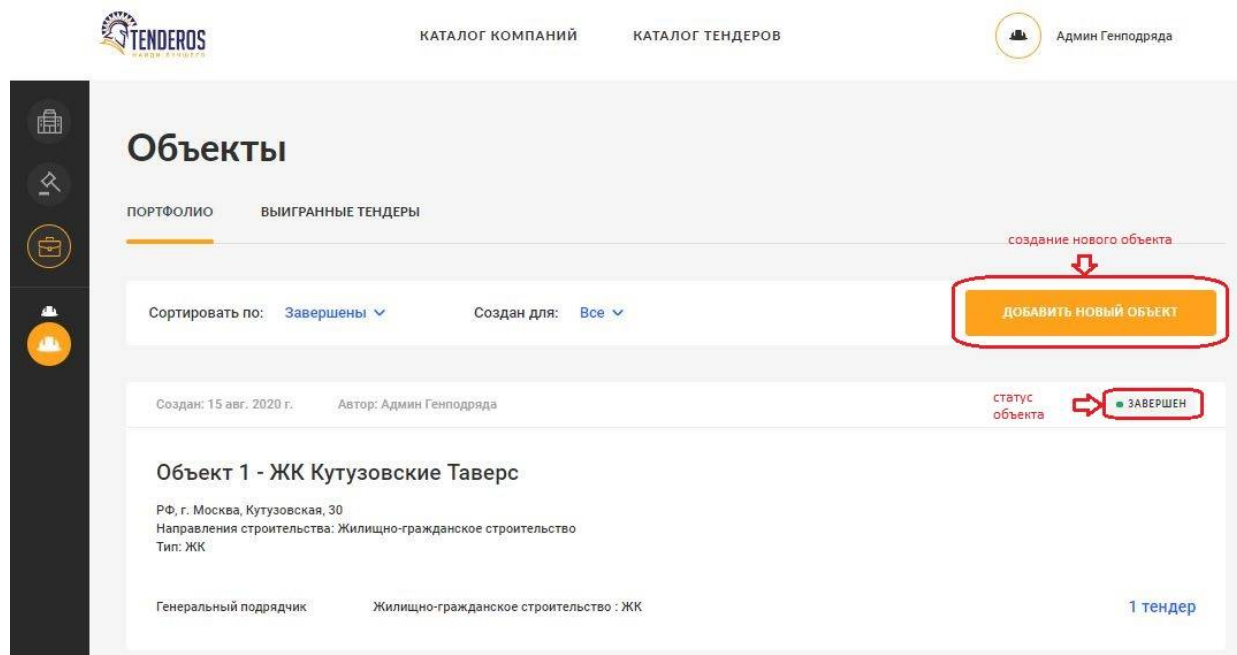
TENDEROS
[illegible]

КАТАЛОГ КОМПАНИЙ
КАТАЛОГ ТЕНДЕРОВ

Админ Генподряда

Объекты

ПОРТФОЛИО
ВЫИГРАННЫЕ ТЕНДЕРЫ

создание нового объекта

Сортировать по: Завершены
Создан для: Все

ДОБАВИТЬ НОВЫЙ ОБЪЕКТ

Создан: 15 авг. 2020 г.
Автор: Админ Генподряда

статус объекта

ЗАВЕРШЕН

Объект 1 - ЖК Кутузовские Таверс

РФ, г. Москва, Кутузовская, 30
Направления строительства: Жилищно-гражданское строительство
Тип: ЖК

Генеральный подрядчик
Жилищно-гражданское строительство : ЖК
1 тендер